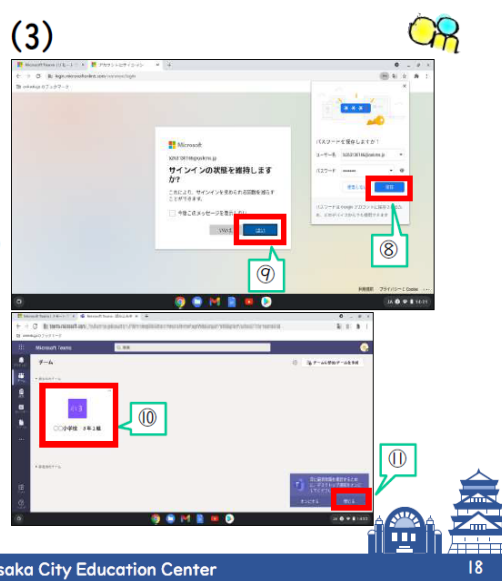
(3)

login.microsoftonline.com

Microsoft

サインインの状態を維持しますか?

これにより、サインインを求められる回数を減らすことができます。

今後このメッセージを表示しない

いいえ

はい

⑨

パスワードを保存しますか?

ユーザー名

パスワード

保存

⑧

Microsoft Teams

チーム

⑩

〇〇小学校 3年1組

⑪

閉じる

saka City Education Center

18